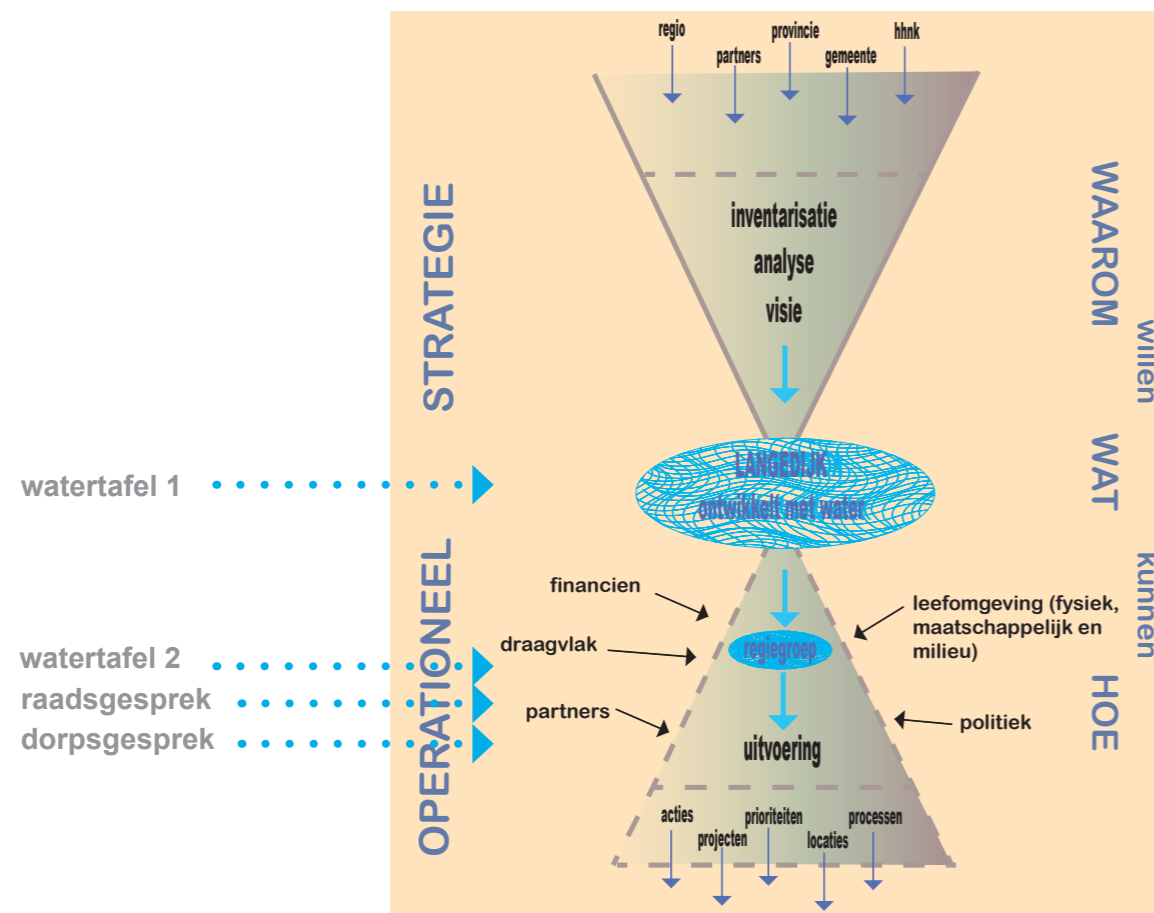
regio
partners
provincie
gemeente
hhnk

STRATEGIE

inventarisatie
analyse
visie

WAAROM
willen

WAT

watertafel 1

LANGEDIJK
ontwikkelt met water

kunnen

OPERATIONEEL

financien
draagvlak
regiegroep
leefomgeving (fysiek, maatschappelijk en milieu)

watertafel 2
raadsgesprek
dorpsgesprek

partners
politiek

HOE

uitvoering

acties
projecten
prioriteiten
locaties
processen